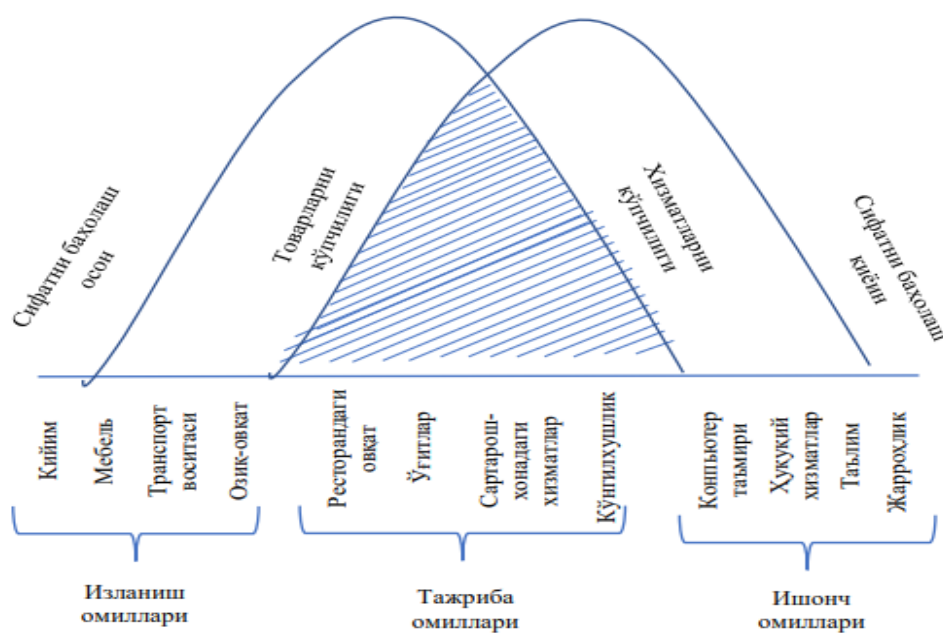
Сифатни баҳолаш осон

Товарларни кўпчилиги

Хизматларни кўпчилиги

Сифатни баҳолаш қийин

Кийим

Мебель

Транспорт воситаси

Озиқ-овқат

Ресторандаги овқат

Ўгитлар

Сартарошхонадаги хизматлар

Кўнгилхушлик

Компьютер таъмири

Ҳуқуқий хизматлар

Таълим

Жарроҳлик

Изланиш омиллари

Тажриба омиллари

Ишонч омиллари